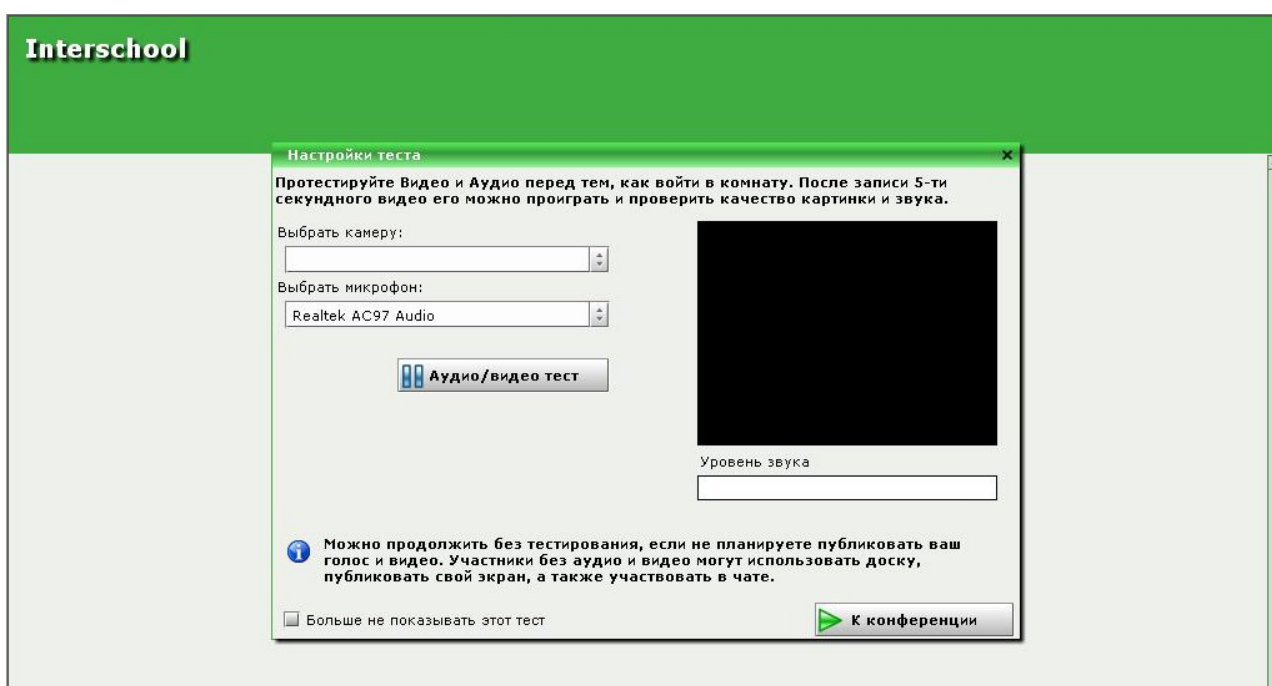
Interschool

Настройки теста

Протестируйте Видео и Аудио перед тем, как войти в комнату. После записи 5-ти секундного видео его можно проиграть и проверить качество картинки и звука.

Выбрать камеру:

Выбрать микрофон:

Realtek AC97 Audio

Аудио/видео тест

Уровень звука

Можно продолжить без тестирования, если не планируете публиковать ваш голос и видео. Участники без аудио и видео могут использовать доску, публиковать свой экран, а также участвовать в чате.

Больше не показывать этот тест

К конференции